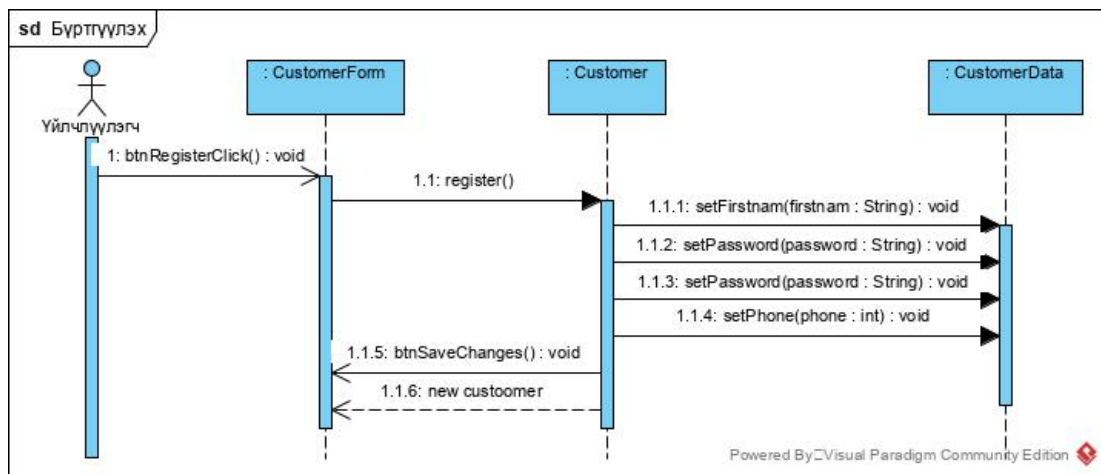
sd Бүртгүүлэх

Үйлчлүүлэгч

: CustomerForm

: Customer

: CustomerData

1: btnRegisterClick() : void

1.1: register()

1.1.1: setFirstnam(firstnam : String) : void

1.1.2: setPassword(password : String) : void

1.1.3: setPassword(password : String) : void

1.1.4: setPhone(phone : int) : void

1.1.5: btnSaveChanges() : void

1.1.6: new custoomer

Powered By□Visual Paradigm Community Edition